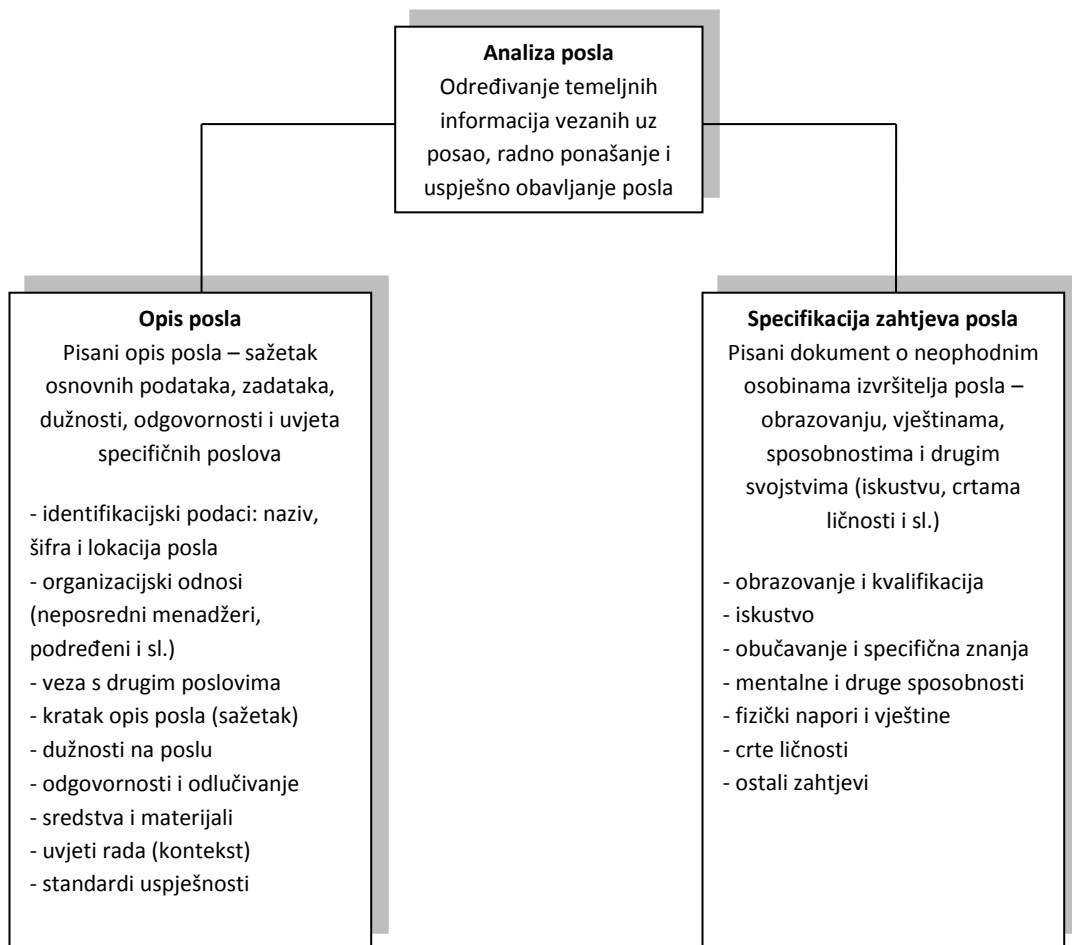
Analiza posla
Određivanje temeljnih informacija vezanih uz posao, radno ponašanje i uspješno obavljanje posla

Opis posla
Pisani opis posla – sažetak osnovnih podataka, zadataka, dužnosti, odgovornosti i uvjeta specifičnih poslova

- identifikacijski podaci: naziv, šifra i lokacija posla
- organizacijski odnosi (neposredni menadžeri, podređeni i sl.)
- veza s drugim poslovima
- kratak opis posla (sažetak)
- dužnosti na poslu
- odgovornosti i odlučivanje
- sredstva i materijali
- uvjeti rada (kontekst)
- standardi uspješnosti

Specifikacija zahtjeva posla
Pisani dokument o neophodnim osobinama izvršitelja posla – obrazovanju, vještinama, sposobnostima i drugim svojstvima (iskustvu, crtama ličnosti i sl.)

- obrazovanje i kvalifikacija
- iskustvo
- obučavanje i specifična znanja
- mentalne i druge sposobnosti
- fizički napori i vještine
- crte ličnosti
- ostali zahtjevi